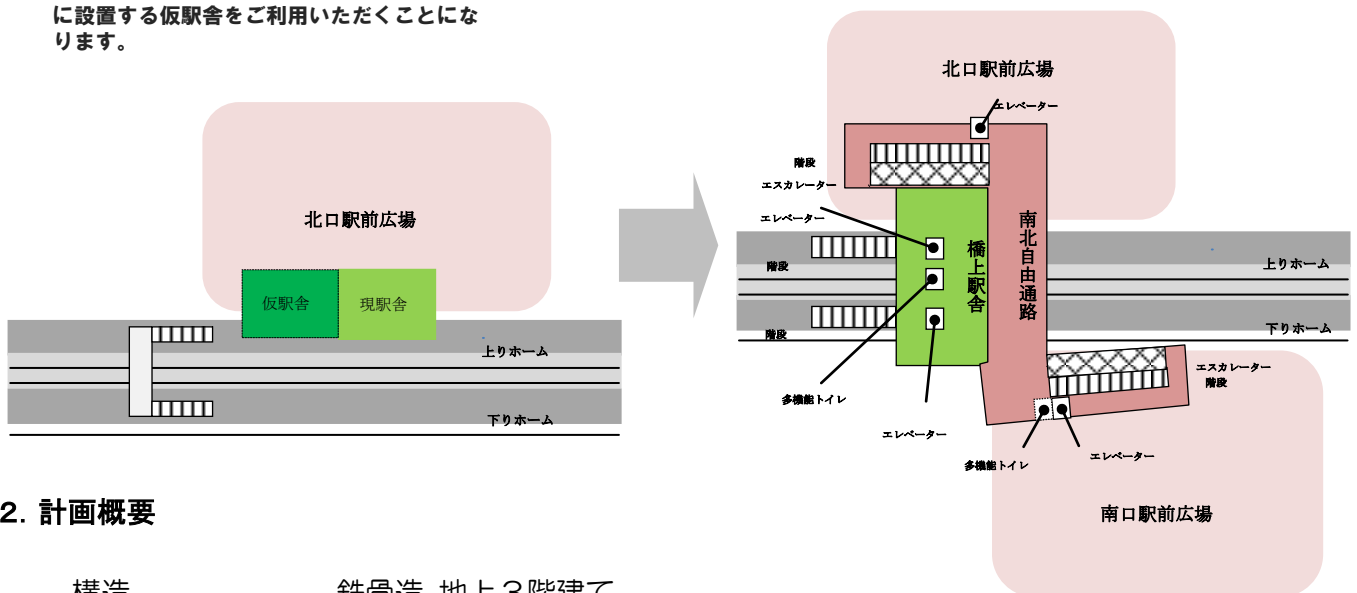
に設置する仮駅舎をご利用いただくことになります。

北口駅前広場

仮駅舎

現駅舎

上りホーム

下りホーム

2. 計画概要

構造　　　　　鉄骨造 地上3階建て

北口駅前広場

エレベーター

階段

エスカレーター

エレベーター

橋上駅舎

南北自由通路

階段

上りホーム

階段

下りホーム

エスカレーター

階段

多機能トイレ

エレベーター

多機能トイレ

エレベーター

南口駅前広場